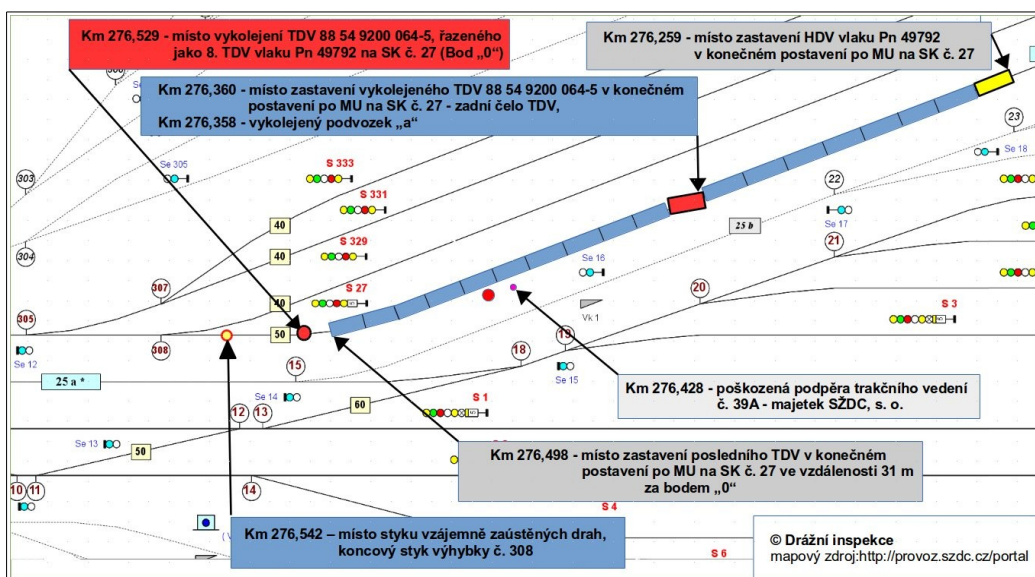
Km 276,529 - místo vykolejení TDV 88 54 9200 064-5, řazeného jako 8. TDV vlaku Pn 49792 na SK č. 27 (Bod „0“)

Km 276,259 - místo zastavení HDV vlaku Pn 49792 v konečném postavení po MU na SK č. 27

Km 276,360 - místo zastavení vykolejeného TDV 88 54 9200 064-5 v konečném postavení po MU na SK č. 27 - zadní čelo TDV,
Km 276,358 - vykolejený podvozek „a“

300
303
304
305
307
308
Se 305
S 333
S 331
S 329
S 27
40
40
40
50
23
Se 18
22
Se 17
21
25 b
Se 16
20
S 3
Vk 1
19
18
Se 12
25 a *
15
Se 15
Se 14
12
13
60
S 1
Se 13
50
10
11
14
S 4
S 6

Km 276,428 - poškozená podpěra trakčního vedení č. 39A - majetek SŽDC, s. o.

Km 276,498 - místo zastavení posledního TDV v konečném postavení po MU na SK č. 27 ve vzdálenosti 31 m za bodem „0“

Km 276,542 – místo styku vzájemně zaústěných drah, koncový styk výhybky č. 308

© Drážní inspekce
mapový zdroj:http://provoz.szdc.cz/portal